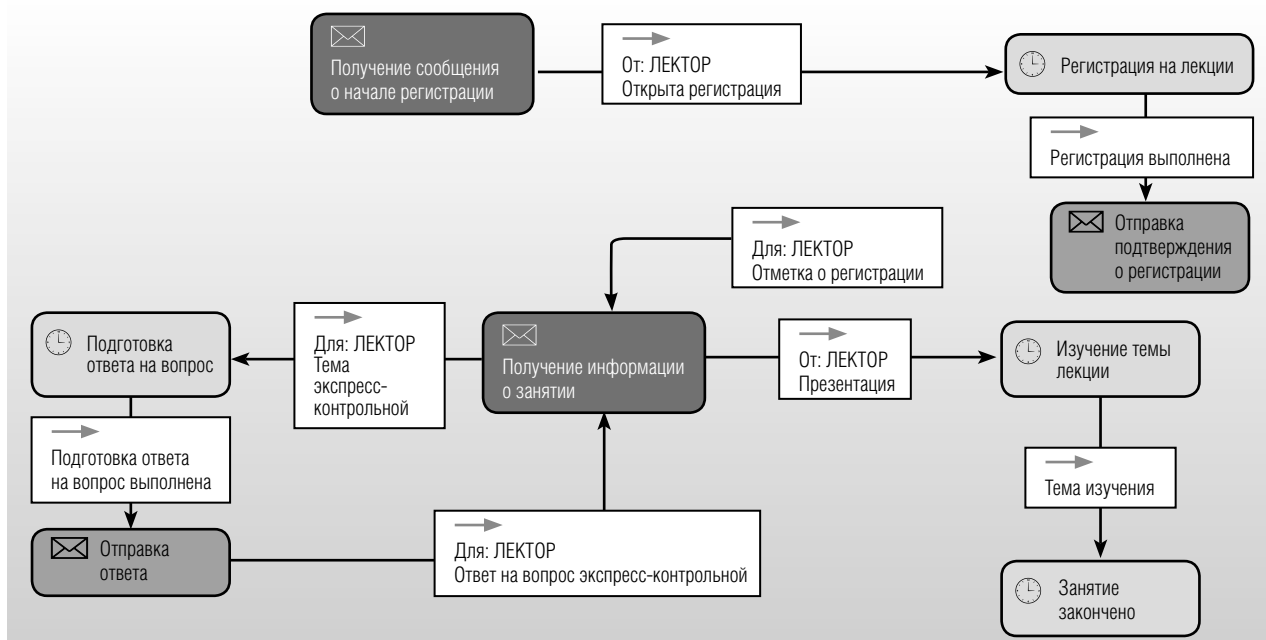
Получение сообщения о начале регистрации

От: ЛЕКТОР
Открыта регистрация

Регистрация на лекции

Регистрация выполнена

Отправка подтверждения о регистрации

Для: ЛЕКТОР
Отметка о регистрации

Подготовка ответа на вопрос

Для: ЛЕКТОР
Тема экспресс-контрольной

Получение информации о занятии

От: ЛЕКТОР
Презентация

Изучение темы лекции

Подготовка ответа на вопрос выполнена

Тема изучения

Отправка ответа

Для: ЛЕКТОР
Ответ на вопрос экспресс-контрольной

Занятие закончено